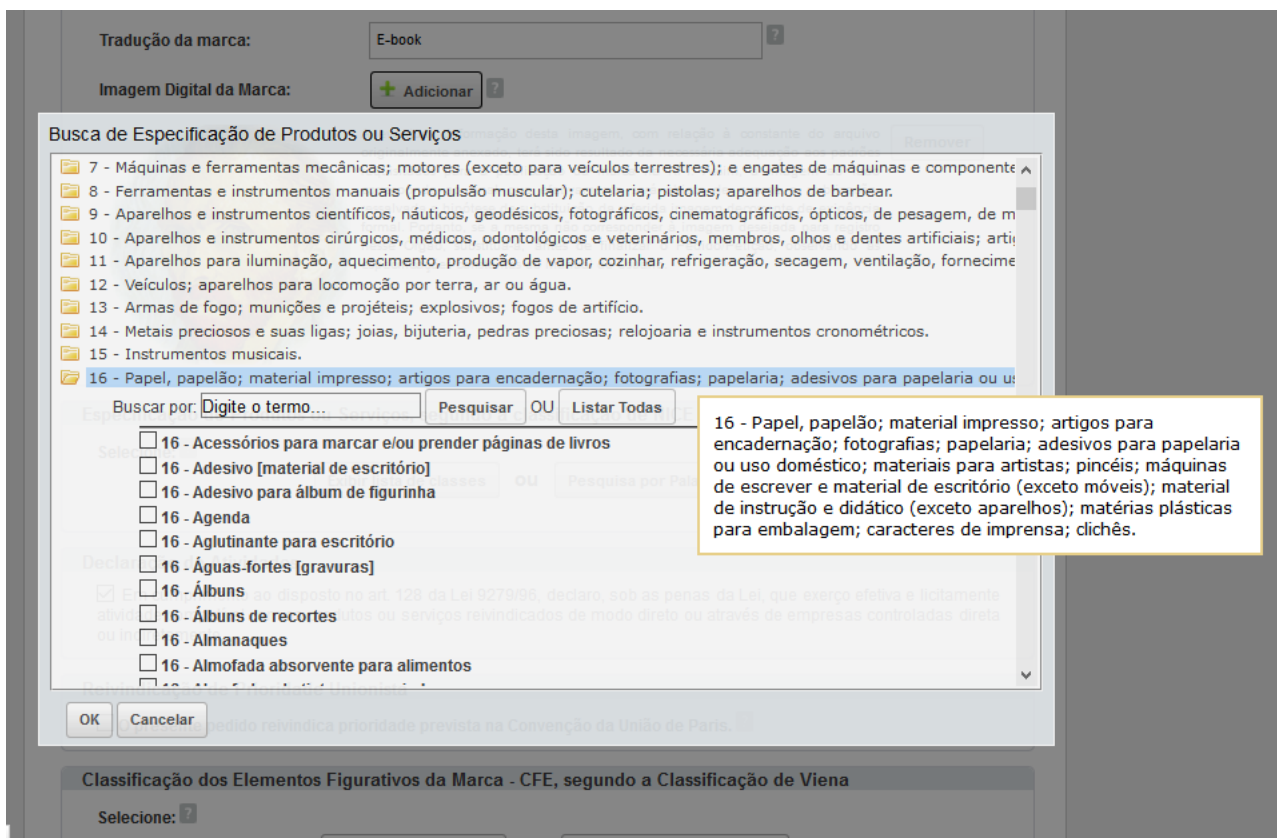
Tradução da marca: E-book

Imagem Digital da Marca: Adicionar

Busca de Especificação de Produtos ou Serviços

7 - Máquinas e ferramentas mecânicas; motores (exceto para veículos terrestres); e engates de máquinas e componente
8 - Ferramentas e instrumentos manuais (propulsão muscular); cutelaria; pistolas; aparelhos de barbear.
9 - Aparelhos e instrumentos científicos, náuticos, geodésicos, fotográficos, cinematográficos, ópticos, de pesagem, de m
10 - Aparelhos e instrumentos cirúrgicos, médicos, odontológicos e veterinários, membros, olhos e dentes artificiais; arti
11 - Aparelhos para iluminação, aquecimento, produção de vapor, cozinhar, refrigeração, secagem, ventilação, fornecime
12 - Veículos; aparelhos para locomoção por terra, ar ou água.
13 - Armas de fogo; munições e projéteis; explosivos; fogos de artifício.
14 - Metais preciosos e suas ligas; joias, bijuteria, pedras preciosas; relojoaria e instrumentos cronométricos.
15 - Instrumentos musicais.
16 - Papel, papelão; material impresso; artigos para encadernação; fotografias; papelaria; adesivos para papelaria ou u

Buscar por: Digite o termo... Pesquisar OU Listar Todas

16 - Acessórios para marcar e/ou prender páginas de livros
16 - Adesivo [material de escritório]
16 - Adesivo para álbum de figurinha
16 - Agenda
16 - Aglutinante para escritório
16 - Águas-fortes [gravuras]
16 - Álbuns
16 - Álbuns de recortes
16 - Almanaques
16 - Almofada absorvente para alimentos

16 - Papel, papelão; material impresso; artigos para encadernação; fotografias; papelaria; adesivos para papelaria ou uso doméstico; materiais para artistas; pincéis; máquinas de escrever e material de escritório (exceto móveis); material de instrução e didático (exceto aparelhos); matérias plásticas para embalagem; caracteres de imprensa; clichês.

OK Cancelar

Classificação dos Elementos Figurativos da Marca - CFE, segundo a Classificação de Viena

Selecione: